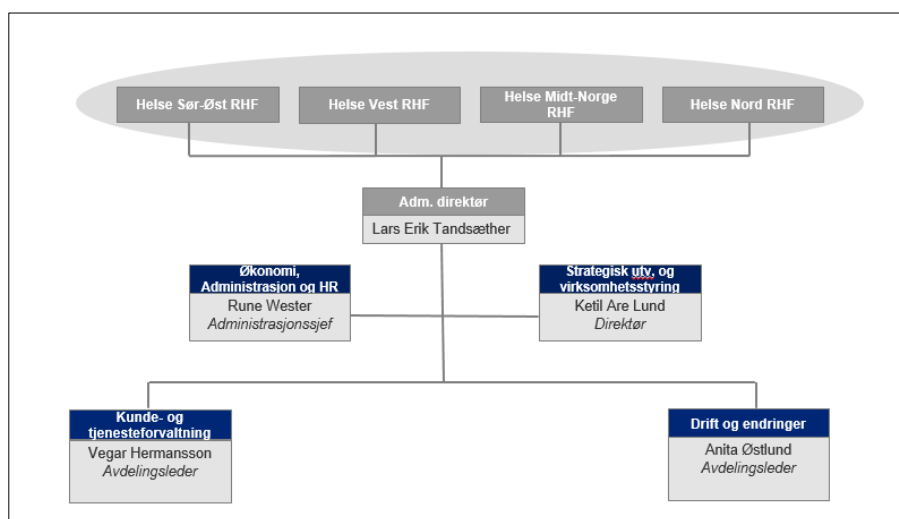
Helse Sør-Øst RHF

Helse Vest RHF

Helse Midt-Norge RHF

Helse Nord RHF

Adm. direktør
Lars Erik Tandsæther

Økonomi, Administrasjon og HR
Rune Wester
*Administrasjonssjef*

Strategisk utv. og virksomhetsstyring
Ketil Are Lund
*Direktør*

Kunde- og tjenesteforvaltning
Vegar Hermansson
*Avdelingsleder*

Drift og endringer
Anita Østlund
*Avdelingsleder*